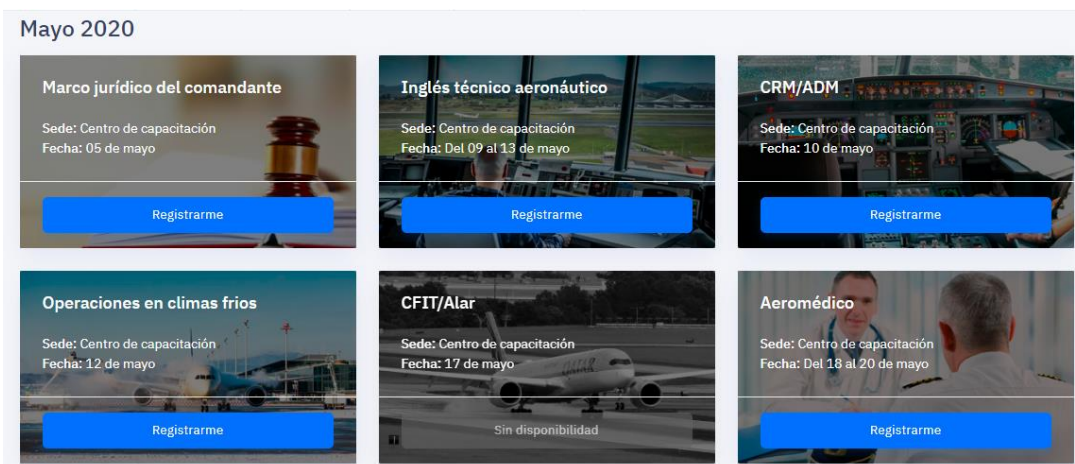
Mayo 2020

Marco jurídico del comandante

Sede: Centro de capacitación
Fecha: 05 de mayo

Registrarme

Inglés técnico aeronáutico

Sede: Centro de capacitación
Fecha: Del 09 al 13 de mayo

Registrarme

CRM/ADM

Sede: Centro de capacitación
Fecha: 10 de mayo

Registrarme

Operaciones en climas frios

Sede: Centro de capacitación
Fecha: 12 de mayo

Registrarme

CFIT/Alar

Sede: Centro de capacitación
Fecha: 17 de mayo

Sin disponibilidad

Aeromédico

Sede: Centro de capacitación
Fecha: Del 18 al 20 de mayo

Registrarme